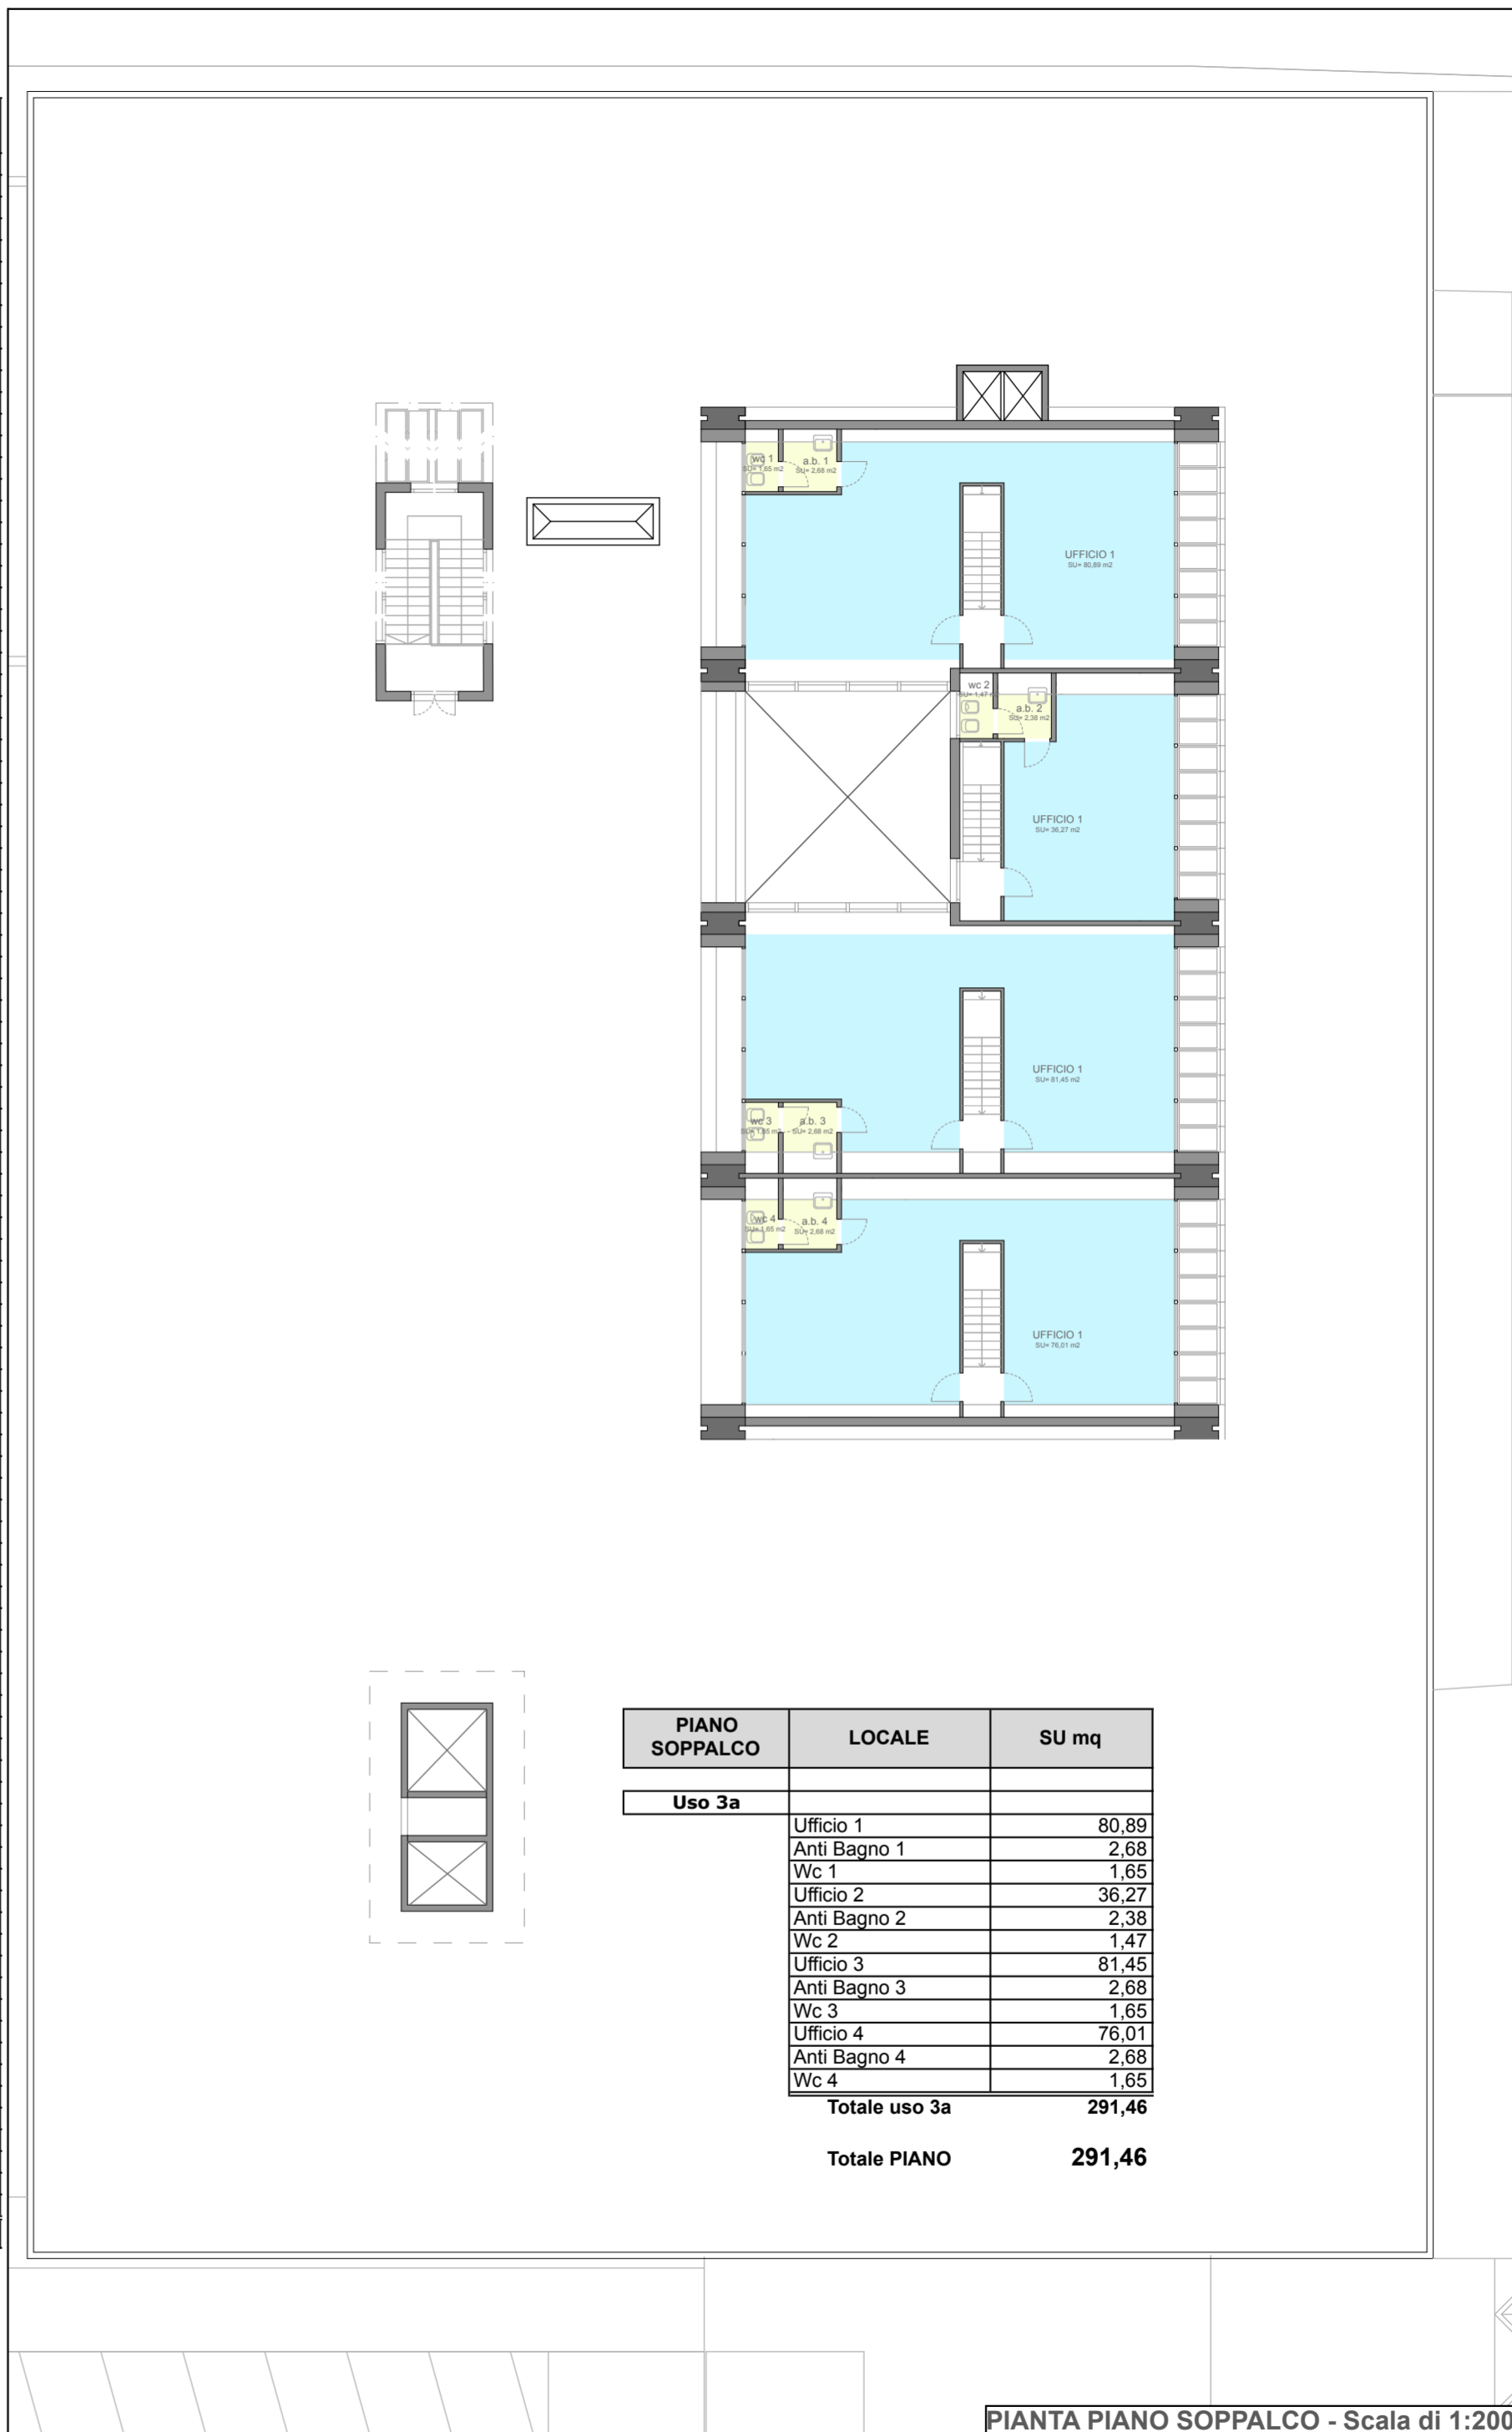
wc 1
SU= 1,65 m2
a.b. 1
SU= 2,68 m2

UFFICIO 1
SU= 80,89 m2

wc 2
SU= 1,47 m2
a.b. 2
SU= 2,38 m2

UFFICIO 1
SU= 36,27 m2

UFFICIO 1
SU= 81,45 m2

wc 3
SU= 1,65 m2
a.b. 3
SU= 2,68 m2

wc 4
SU= 1,65 m2
a.b. 4
SU= 2,68 m2

UFFICIO 1
SU= 76,01 m2

| PIANO SOPPALCO | LOCALE | SU mq |
|---|---|---|
| | | |
| Uso 3a | | |
| | Ufficio 1 | 80,89 |
| | Anti Bagno 1 | 2,68 |
| | Wc 1 | 1,65 |
| | Ufficio 2 | 36,27 |
| | Anti Bagno 2 | 2,38 |
| | Wc 2 | 1,47 |
| | Ufficio 3 | 81,45 |
| | Anti Bagno 3 | 2,68 |
| | Wc 3 | 1,65 |
| | Ufficio 4 | 76,01 |
| | Anti Bagno 4 | 2,68 |
| | Wc 4 | 1,65 |
| | Totale uso 3a | 291,46 |

Totale PIANO 291,46

PIANTA PIANO SOPPALCO - Scala di 1:200